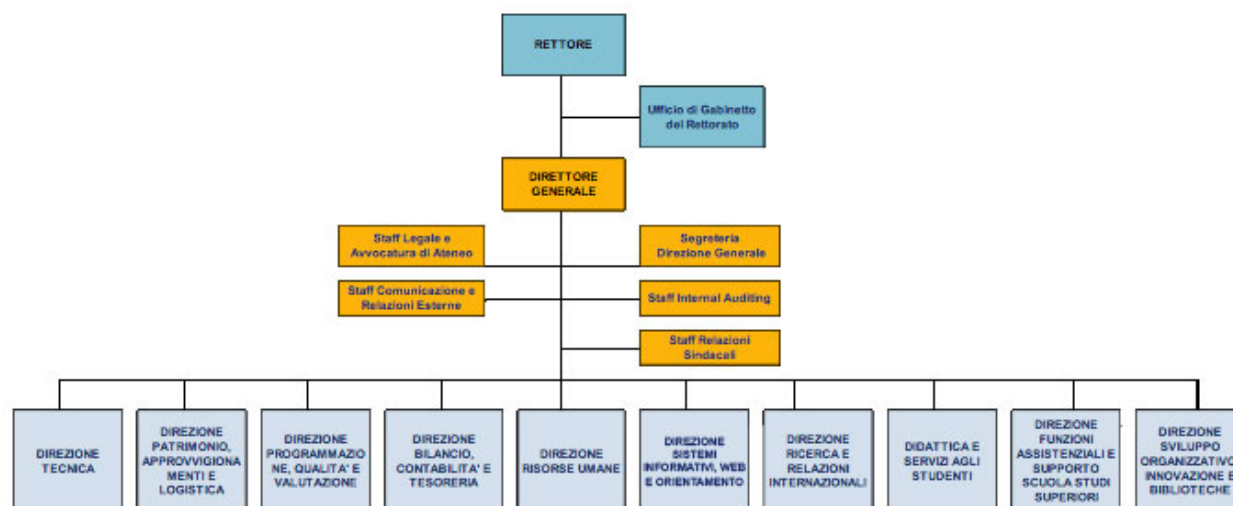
RETTORE

Ufficio di Gabinetto del Rettorato

DIRETTORE GENERALE

Staff Legale e Avvocatura di Ateneo

Segreteria Direzione Generale

Staff Comunicazione e Relazioni Esterne

Staff Internal Auditing

Staff Relazioni Sindacali

DIREZIONE TECNICA

DIREZIONE PATRIMONIO, APPROVVIGIONAMENTI E LOGISTICA

DIREZIONE PROGRAMMAZIONE, QUALITA' E VALUTAZIONE

DIREZIONE BILANCIO, CONTABILITA' E TESORERIA

DIREZIONE RISORSE UMANE

DIREZIONE SISTEMI INFORMATIVI, WEB E ORIENTAMENTO

DIREZIONE RICERCA E RELAZIONI INTERNAZIONALI

DIDATTICA E SERVIZI AGLI STUDENTI

DIREZIONE FUNZIONI ASSISTENZIALI E SUPPORTO SCUOLA STUDI SUPERIORI

DIREZIONE SVILUPPO ORGANIZZATIVO INNOVAZIONE E BIBLIOTECHE